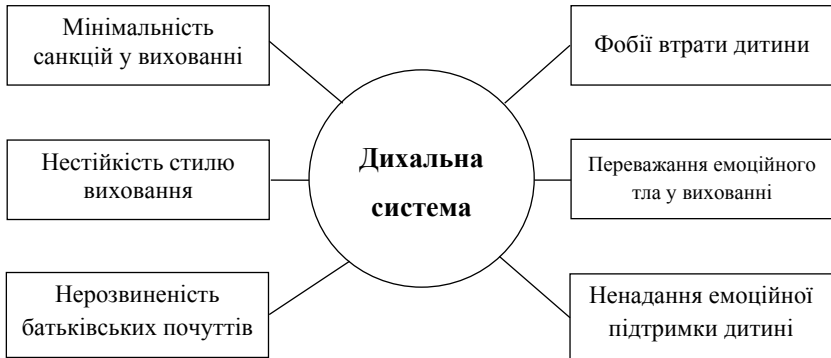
Мінімальність санкцій у вихованні

Фобії втрати дитини

Нестійкість стилю виховання

**Дихальна система**

Переважання емоційного тла у вихованні

Нерозвиненість батьківських почуттів

Ненадання емоційної підтримки дитині